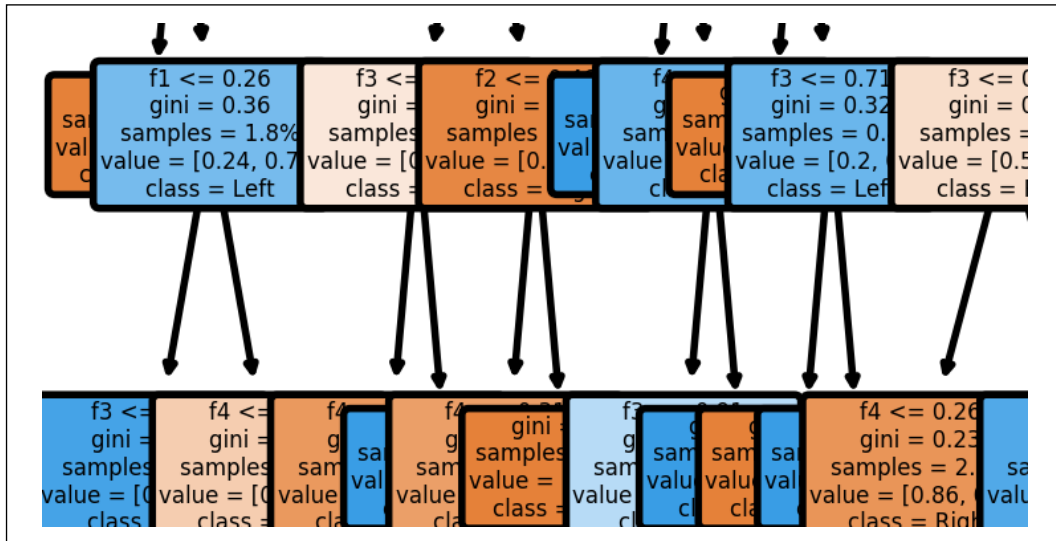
sa
val
c

f1 <= 0.26
gini = 0.36
samples = 1.8%
value = [0.24, 0.7
class = Left

f3 <=
gini =
samples
value = [0
class =

f2 <=
gini =
samples
value = [0.
class =

sa
val

f4
g
value
c

sam
valu
cla

f3 <= 0.71
gini = 0.32
samples = 0.
value = [0.2,
class = Lef

f3 <= 0
gini = 0
samples =
value = [0.5
class = R

f3 <=
gini =
samples
value = [0
class

f4 <=
gini =
samples
value = [0
class =

f4
g
sam
value
cl

sa
val

f4
g
sam
value
cl

gini =
samples
value =
class =

f3
g
sa
value
cl

sam
valu
cl

sam
valu
cl

sam
valu

f4 <= 0.26
gini = 0.23
samples = 2.
value = [0.86,
class = Righ

sa
valu